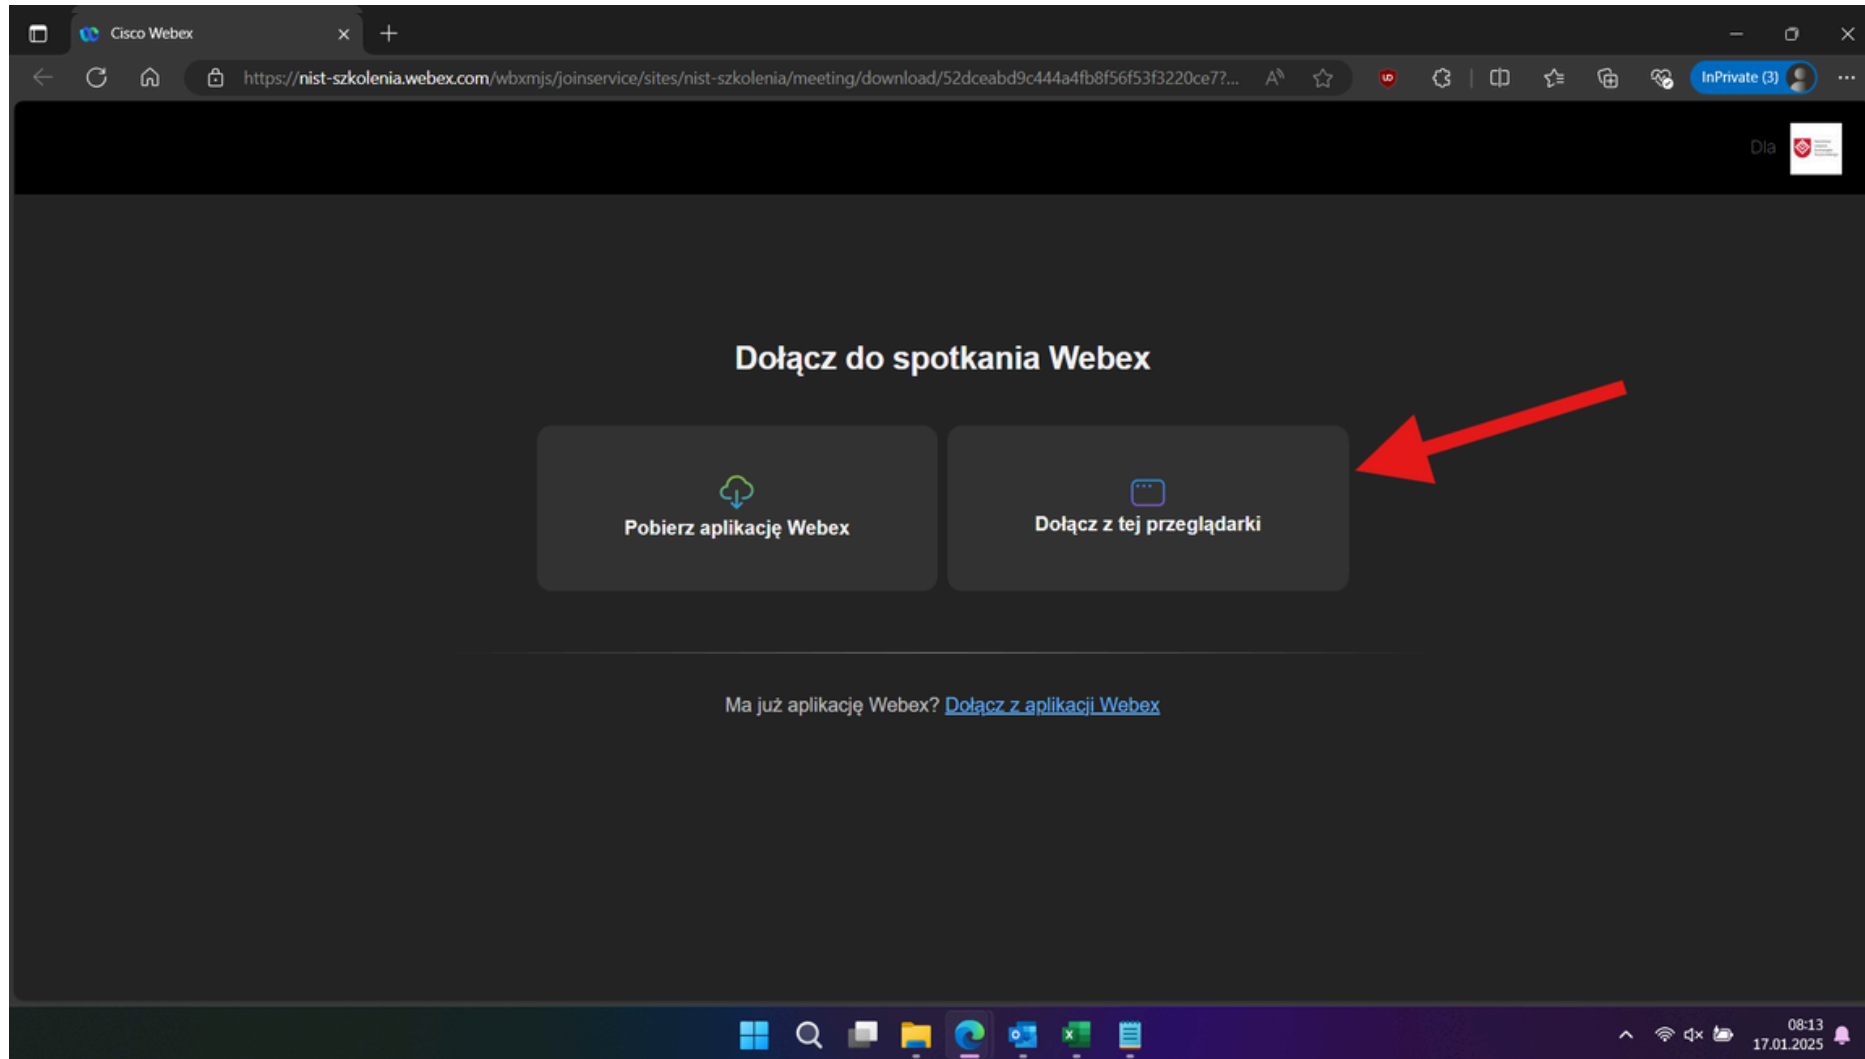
Cisco Webex

https://nist-szkolenia.webex.com/wbxmjs/joinservice/sites/nist-szkolenia/meeting/download/52dceabd9c444a4fb8f56f53f3220ce7?...

InPrivate (3)

Dla

Dołącz do spotkania Webex

Pobierz aplikację Webex

Dołącz z tej przeglądarki

Ma już aplikację Webex? Dołącz z aplikacji Webex

08:13
17.01.2025